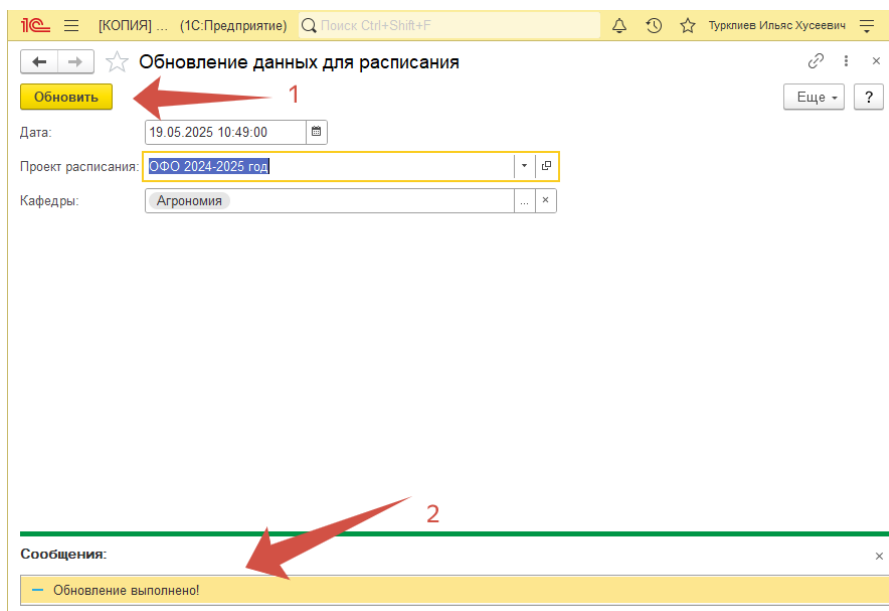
1С [КОПИЯ] ... (1С:Предприятие) Поиск Ctrl+Shift+F Турклиев Ильяс Хусеевич

Обновление данных для расписания

Обновить

1

Еще ?

Дата: 19.05.2025 10:49:00

Проект расписания: ОФО 2024-2025 год

Кафедры: Агрономия ... ×

2

Сообщения: ×

— Обновление выполнено!